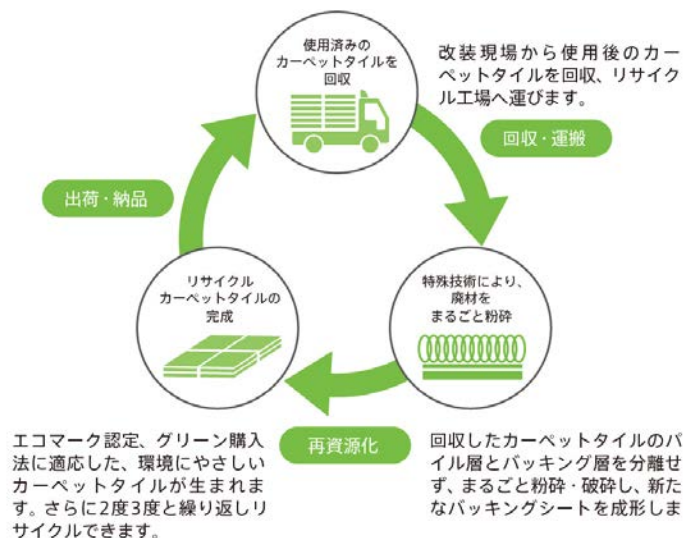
使用済みのカーペットタイルを回収

改装現場から使用後のカーペットタイルを回収、リサイクル工場へ運びます。

回収・運搬

出荷・納品

特殊技術により、廃材をまるごと粉砕

リサイクルカーペットタイルの完成

エコマーク認定、グリーン購入法に適応した、環境にやさしいカーペットタイルが生まれます。さらに2度3度と繰り返しリサイクルできます。

再資源化

回収したカーペットタイルのパイル層とバッキング層を分離せず、まるごと粉砕・破砕し、新たなバッキングシートを成形しま